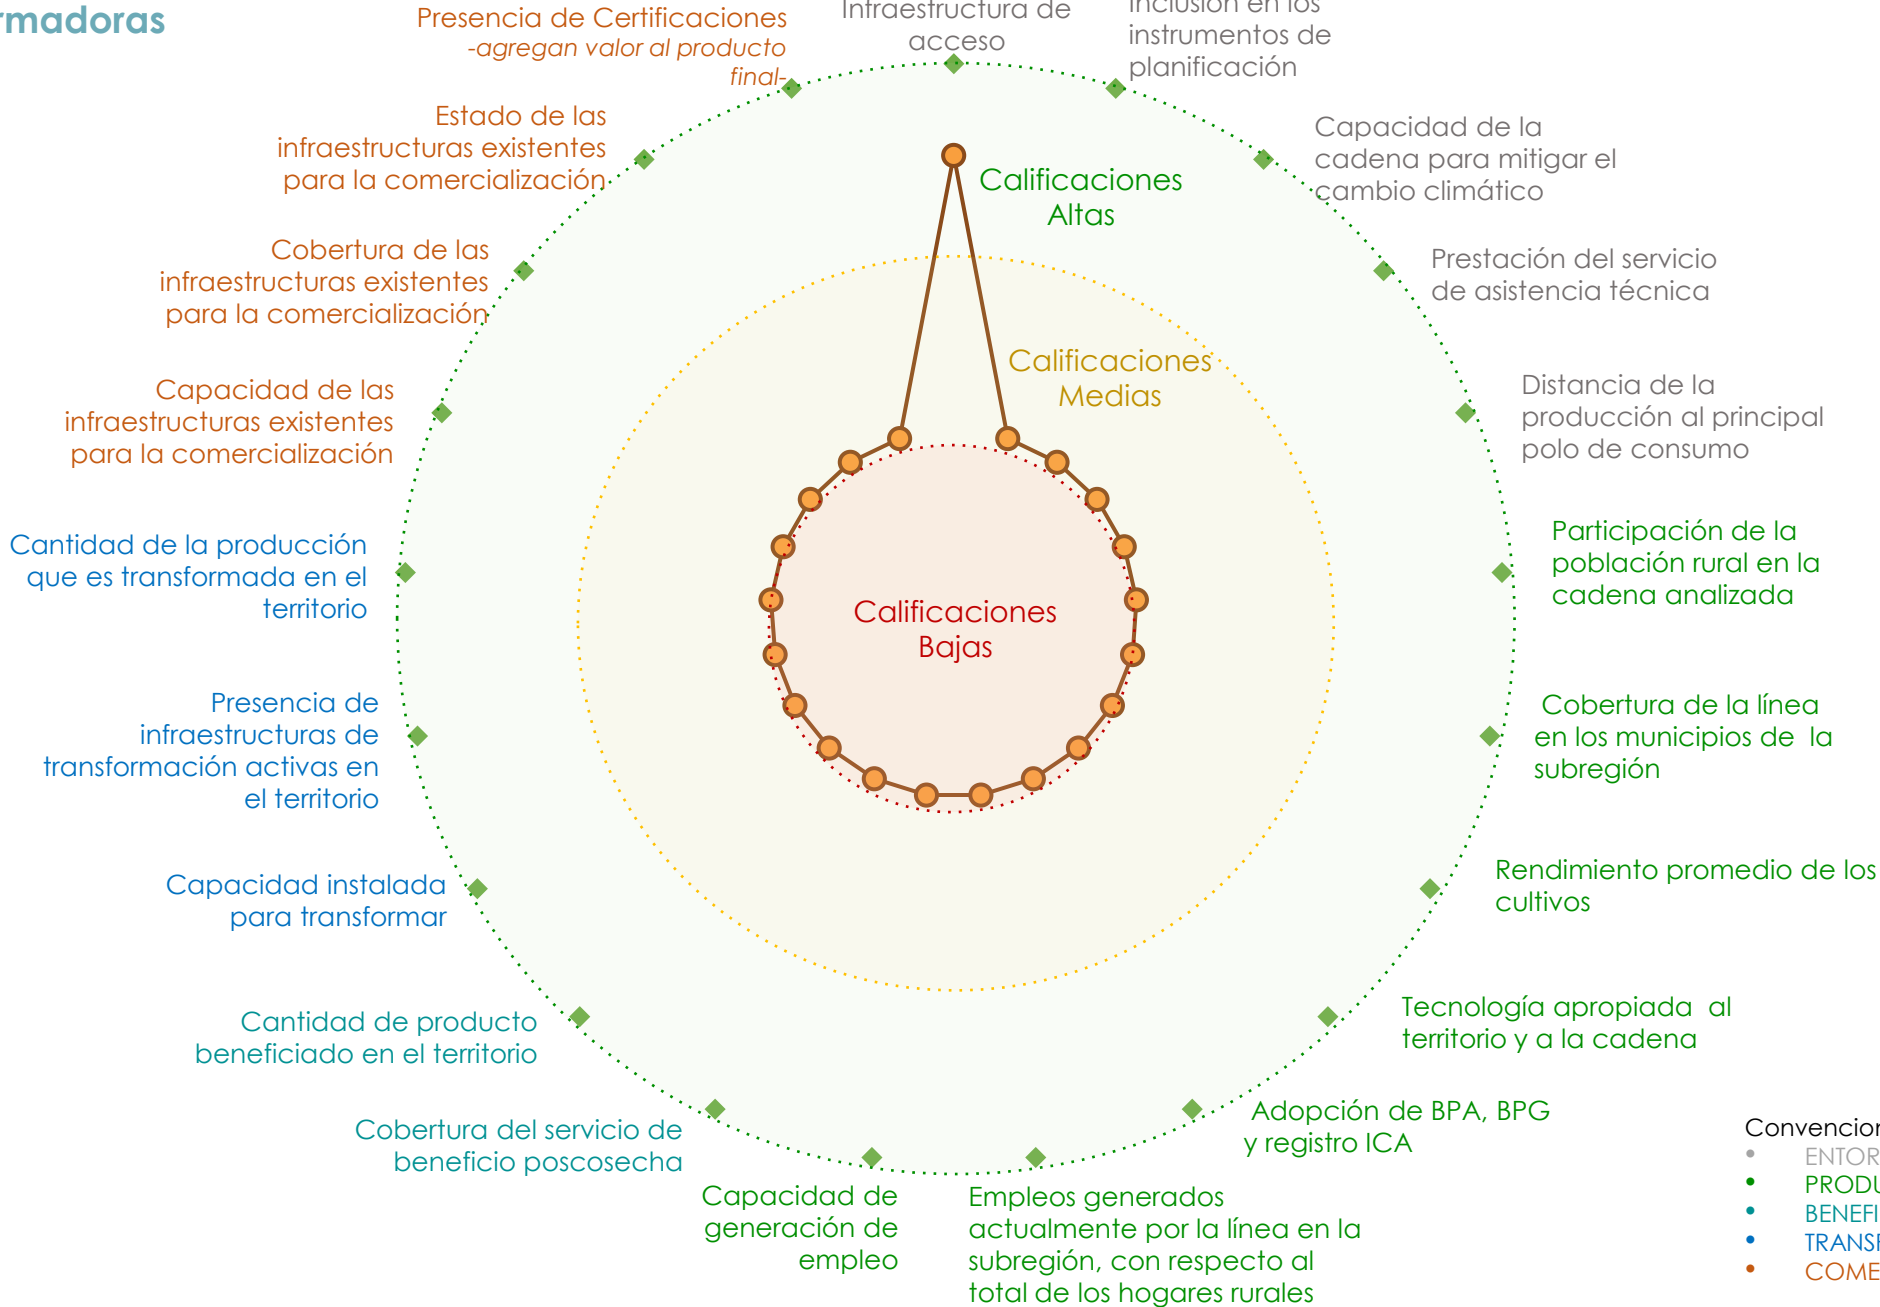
rmadoras

Presencia de Certificaciones -agregan valor al producto final-

Infraestructura de acceso

Inclusión en los instrumentos de planificación

Estado de las infraestructuras existentes para la comercialización

Capacidad de la cadena para mitigar el cambio climático

Calificaciones Altas

Cobertura de las infraestructuras existentes para la comercialización

Prestación del servicio de asistencia técnica

Calificaciones Medias

Capacidad de las infraestructuras existentes para la comercialización

Distancia de la producción al principal polo de consumo

Participación de la población rural en la cadena analizada

Cantidad de la producción que es transformada en el territorio

Calificaciones Bajas

Presencia de infraestructuras de transformación activas en el territorio

Cobertura de la línea en los municipios de la subregión

Rendimiento promedio de los cultivos

Capacidad instalada para transformar

Tecnología apropiada al territorio y a la cadena

Cantidad de producto beneficiado en el territorio

Adopción de BPA, BPG y registro ICA

Cobertura del servicio de beneficio poscosecha

Capacidad de generación de empleo

Empleos generados actualmente por la línea en la subregión, con respecto al total de los hogares rurales

Convencion
ENTOR
PRODU
BENEFI
TRANS
COME